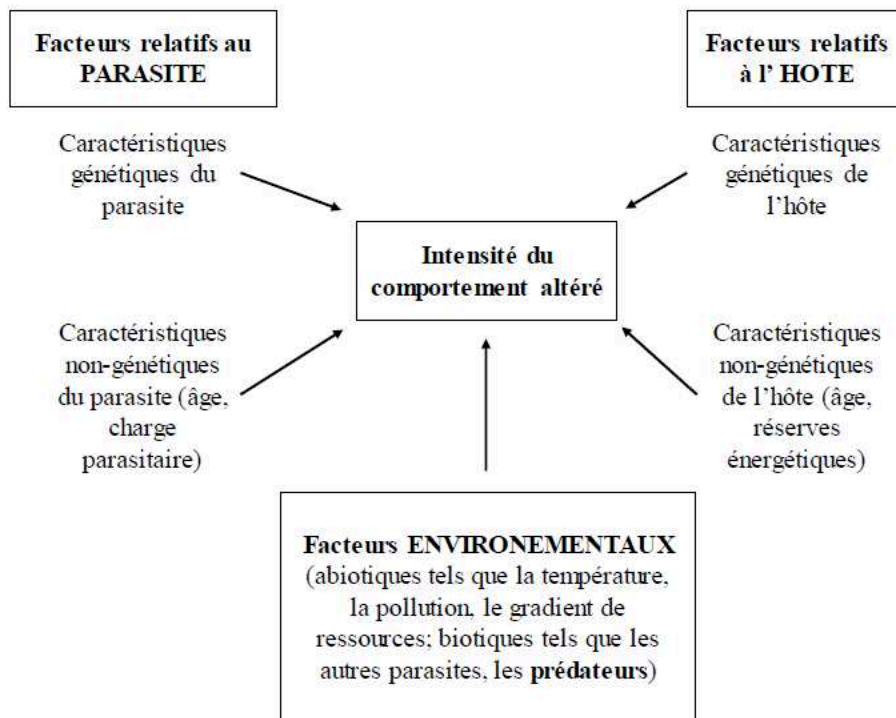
Facteurs relatifs au PARASITE

Facteurs relatifs à l' HOTE

Caractéristiques génétiques du parasite

Caractéristiques génétiques de l'hôte

Intensité du comportement altéré

Caractéristiques non-génétiques du parasite (âge, charge parasitaire)

Caractéristiques non-génétiques de l'hôte (âge, réserves énergétiques)

Facteurs ENVIRONEMENTAUX (abiotiques tels que la température, la pollution, le gradient de ressources; biotiques tels que les autres parasites, les prédateurs)